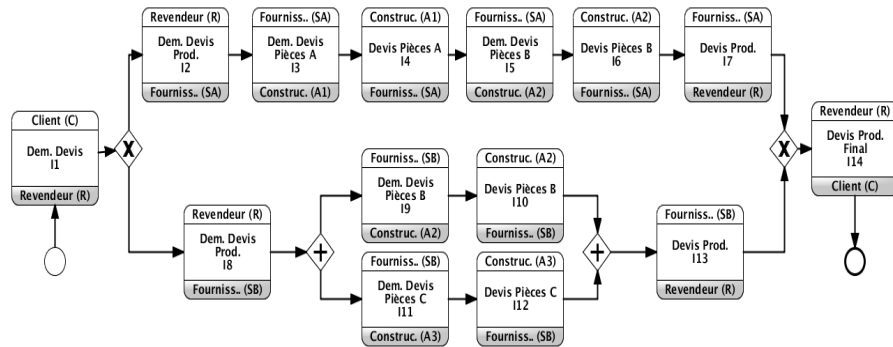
Client (C)
Dem. Devis
I1
Revendeur (R)

X

Revendeur (R)
Dem. Devis Prod.
I2
Fourniss.. (SA)

Fourniss.. (SA)
Dem. Devis Pièces A
I3
Construc. (A1)

Construc. (A1)
Devis Pièces A
I4
Fourniss.. (SA)

Fourniss.. (SA)
Dem. Devis Pièces B
I5
Construc. (A2)

Construc. (A2)
Devis Pièces B
I6
Fourniss.. (SA)

Fourniss.. (SA)
Devis Prod.
I7
Revendeur (R)

Revendeur (R)
Dem. Devis Prod.
I8
Fourniss.. (SB)

+

Fourniss.. (SB)
Dem. Devis Pièces B
I9
Construc. (A2)

Construc. (A2)
Devis Pièces B
I10
Fourniss.. (SB)

Fourniss.. (SB)
Dem. Devis Pièces C
I11
Construc. (A3)

Construc. (A3)
Devis Pièces C
I12
Fourniss.. (SB)

+

Fourniss.. (SB)
Devis Prod.
I13
Revendeur (R)

X

Revendeur (R)
Devis Prod. Final
I14
Client (C)